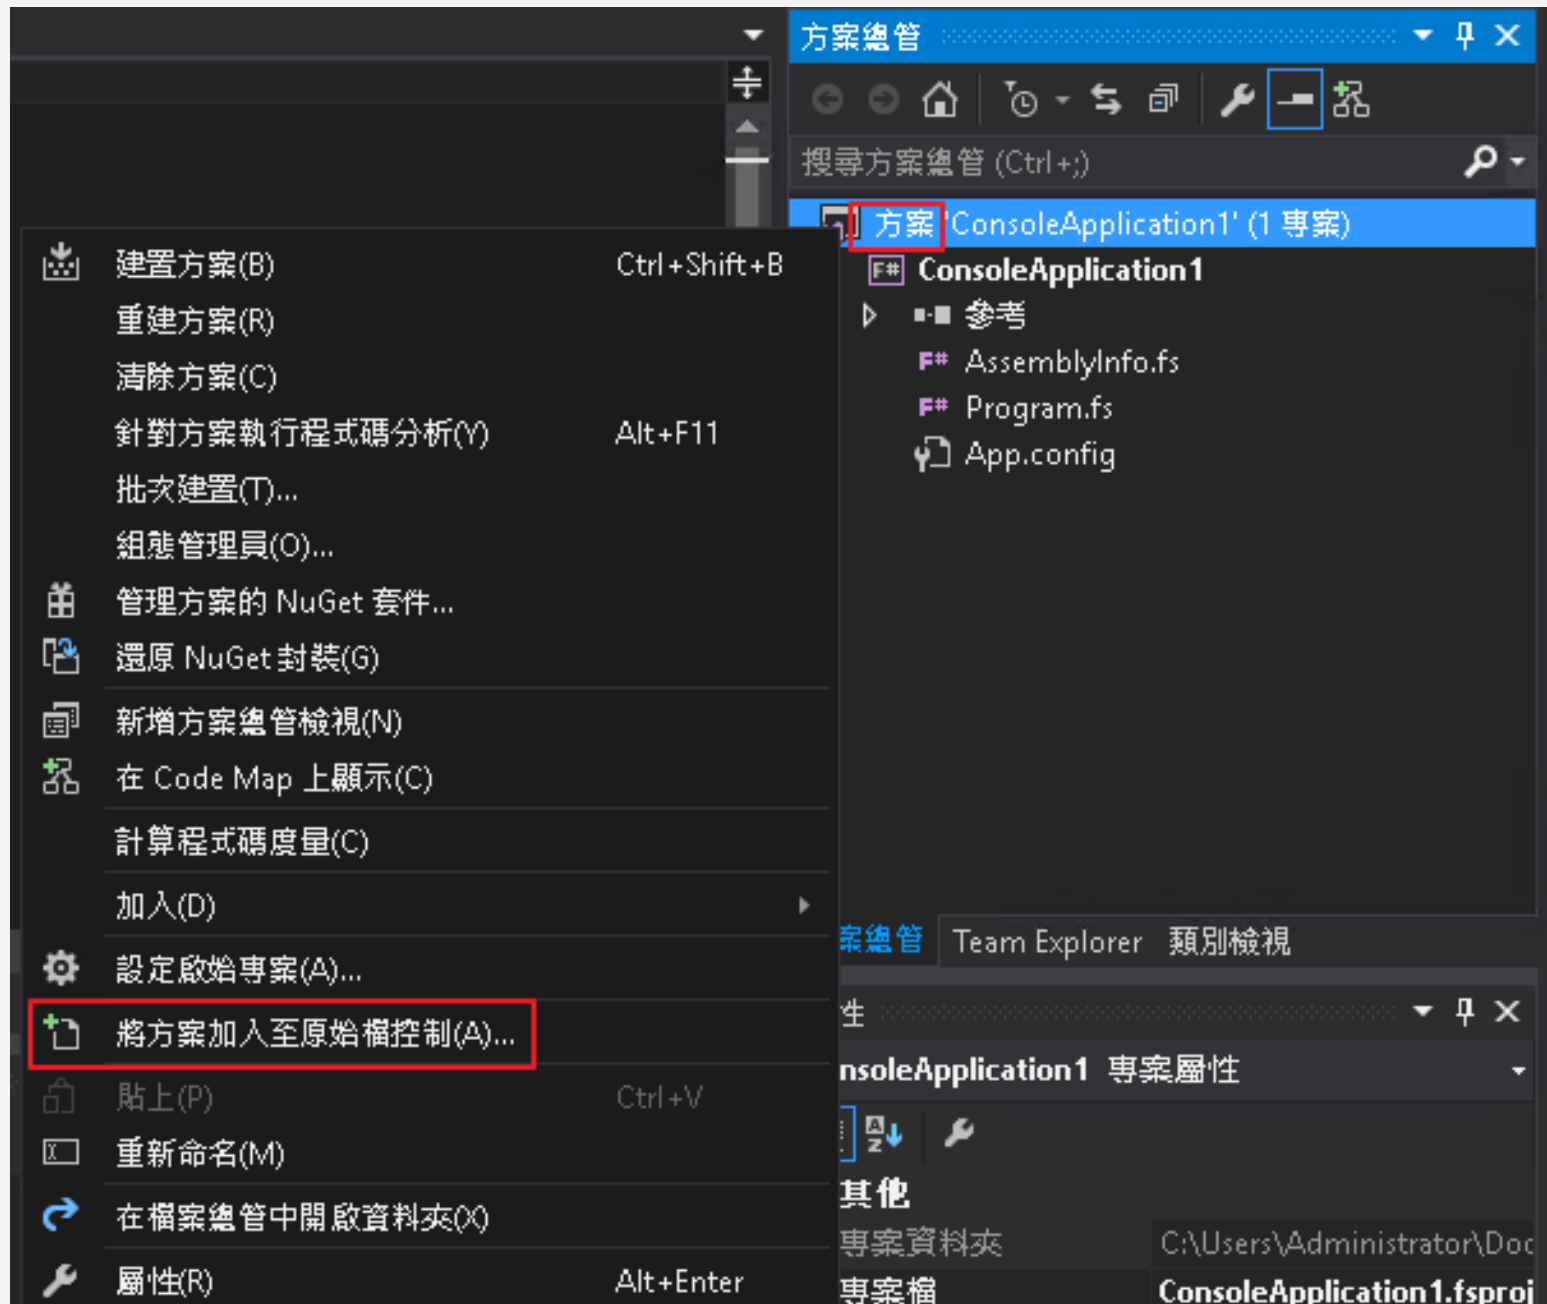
方案總管

搜尋方案總管 (Ctrl+;)

方案 'ConsoleApplication1' (1 專案)
F# ConsoleApplication1
參考
F# AssemblyInfo.fs
F# Program.fs
App.config

建置方案(B) Ctrl+Shift+B
重建方案(R)
清除方案(C)
針對方案執行程式碼分析(Y) Alt+F11
批次建置(T)...
組態管理員(O)...
管理方案的 NuGet 套件...
還原 NuGet 封裝(G)
新增方案總管檢視(N)
在 Code Map 上顯示(C)
計算程式碼度量(C)
加入(D)
設定啟始專案(A)...
將方案加入至原始檔控制(A)...
貼上(P) Ctrl+V
重新命名(M)
在檔案總管中開啟資料夾(X)
屬性(R) Alt+Enter

案總管 Team Explorer 類別檢視

性

nsoleApplication1 專案屬性

其他
專案資料夾 C:\Users\Administrator\Doc
專案檔 ConsoleApplication1.fsproj